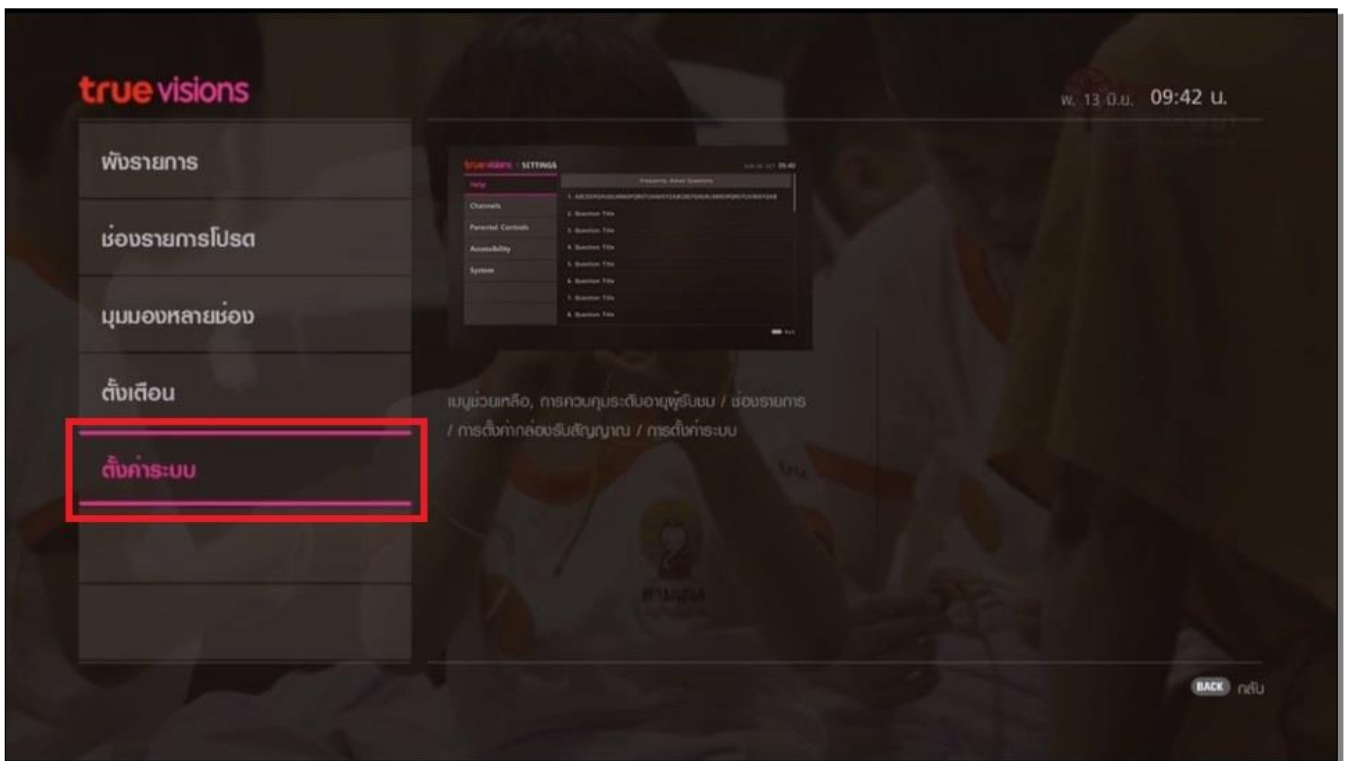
true visions

พ. 13 มิ.ย. 09:42 น.

ผังรายการ

ช่องรายการโปรด

มุมมองหลายช่อง

ตั้งเตือน

ตั้งค่าระบบ

truevisions SETTINGS

Help

Channels

Parental Controls

Accessibility

System

Frequently Asked Questions

1. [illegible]

2. Question Title

3. Question Title

4. Question Title

5. Question Title

6. Question Title

7. Question Title

8. Question Title

เมนูช่วยเหลือ, การควบคุมระดับอายุผู้รับชม / ช่องรายการ / การตั้งค่ากล่องรับสัญญาณ / การตั้งค่าระบบ

BACK กลับ